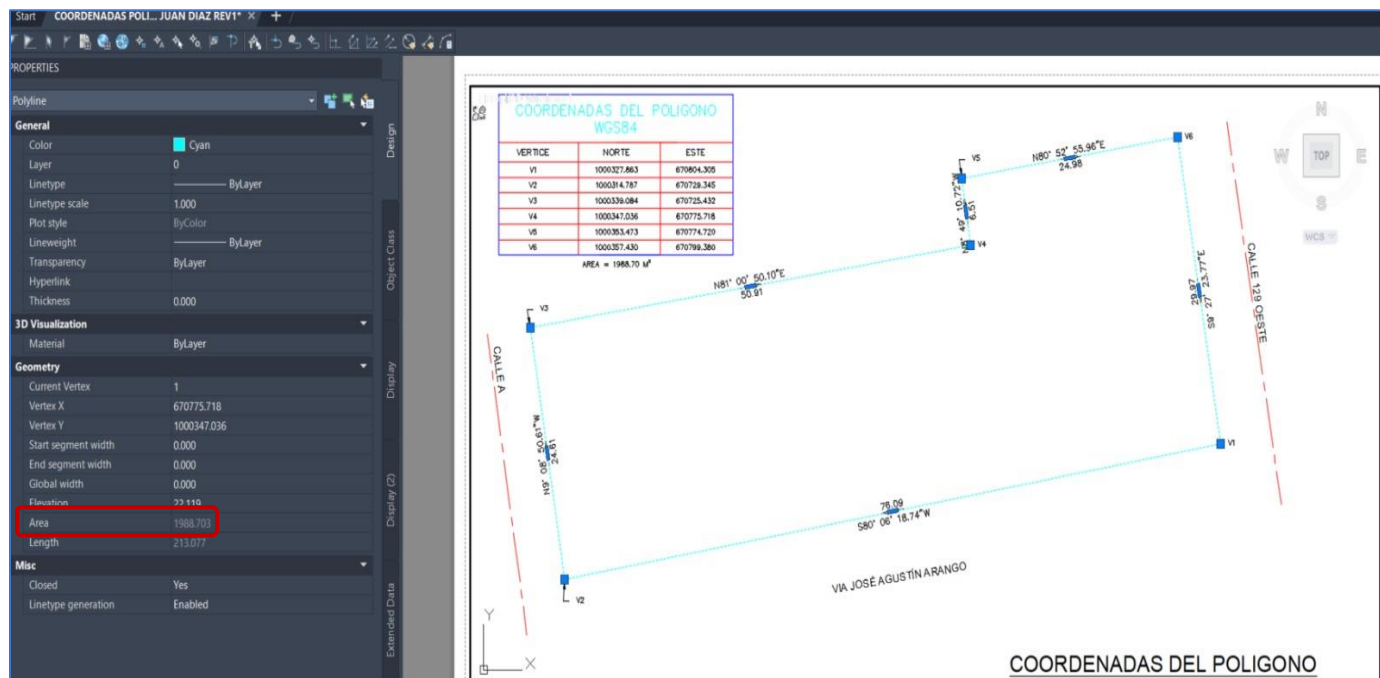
Start COORDENADAS POLI... JUAN DIAZ REV1* × +

PROPERTIES

Polyline

General

| | |
|---|---|
| Color | Cyan |
| Layer | 0 |
| Linetype | ByLayer |
| Linetype scale | 1.000 |
| Plot style | ByColor |
| Lineweight | ByLayer |
| Transparency | ByLayer |
| Hyperlink | |
| Thickness | 0.000 |

3D Visualization

| | |
|---|---|
| Material | ByLayer |

Geometry

| | |
|---|---|
| Current Vertex | 1 |
| Vertex X | 670775.718 |
| Vertex Y | 1000347.036 |
| Start segment width | 0.000 |
| End segment width | 0.000 |
| Global width | 0.000 |
| Elevation | 22.119 |
| Area | 1988.703 |
| Length | 213.077 |

Misc

| | |
|---|---|
| Closed | Yes |
| Linetype generation | Enabled |

Design
Object Class
Display
Display (2)
Extended Data

COORDENADAS DEL POLIGONO
WGS84

| VERTICE | NORTE | ESTE |
|---|---|---|
| V1 | 1000327.863 | 670804.305 |
| V2 | 1000314.787 | 670729.345 |
| V3 | 1000339.084 | 670725.432 |
| V4 | 1000347.036 | 670775.718 |
| V5 | 1000353.473 | 670774.720 |
| V6 | 1000357.430 | 670799.380 |

AREA = 1988.70 M²

V5
N80° 52' 55.96"E
24.98
V6
N8° 49' 10.72"W
6.51
V4
N81° 00' 50.10"E
50.91
V3
CALLE A
CALLE 129 OESTE
29.27
S9° 27' 23.77"E
N9° 08' 50.61"W
24.61
V1
78.09
S80° 06' 18.74"W
VIA JOSÉ AGUSTÍN ARANGO
V2
Y
X
N
W
TOP
E
S
WCS
COORDENADAS DEL POLIGONO